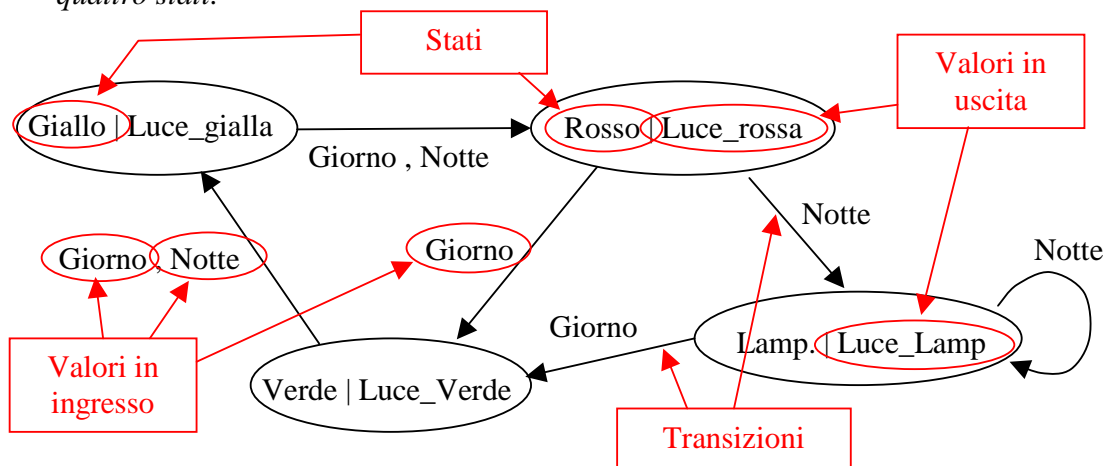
quattro stati:

Stati

Valori in uscita

Giallo | Luce_gialla

Rosso | Luce_rossa

Giorno , Notte

Notte

Notte

Giorno , Notte

Giorno

Giorno

Lamp. | Luce_Lamp

Valori in ingresso

Verde | Luce_Verde

Transizioni